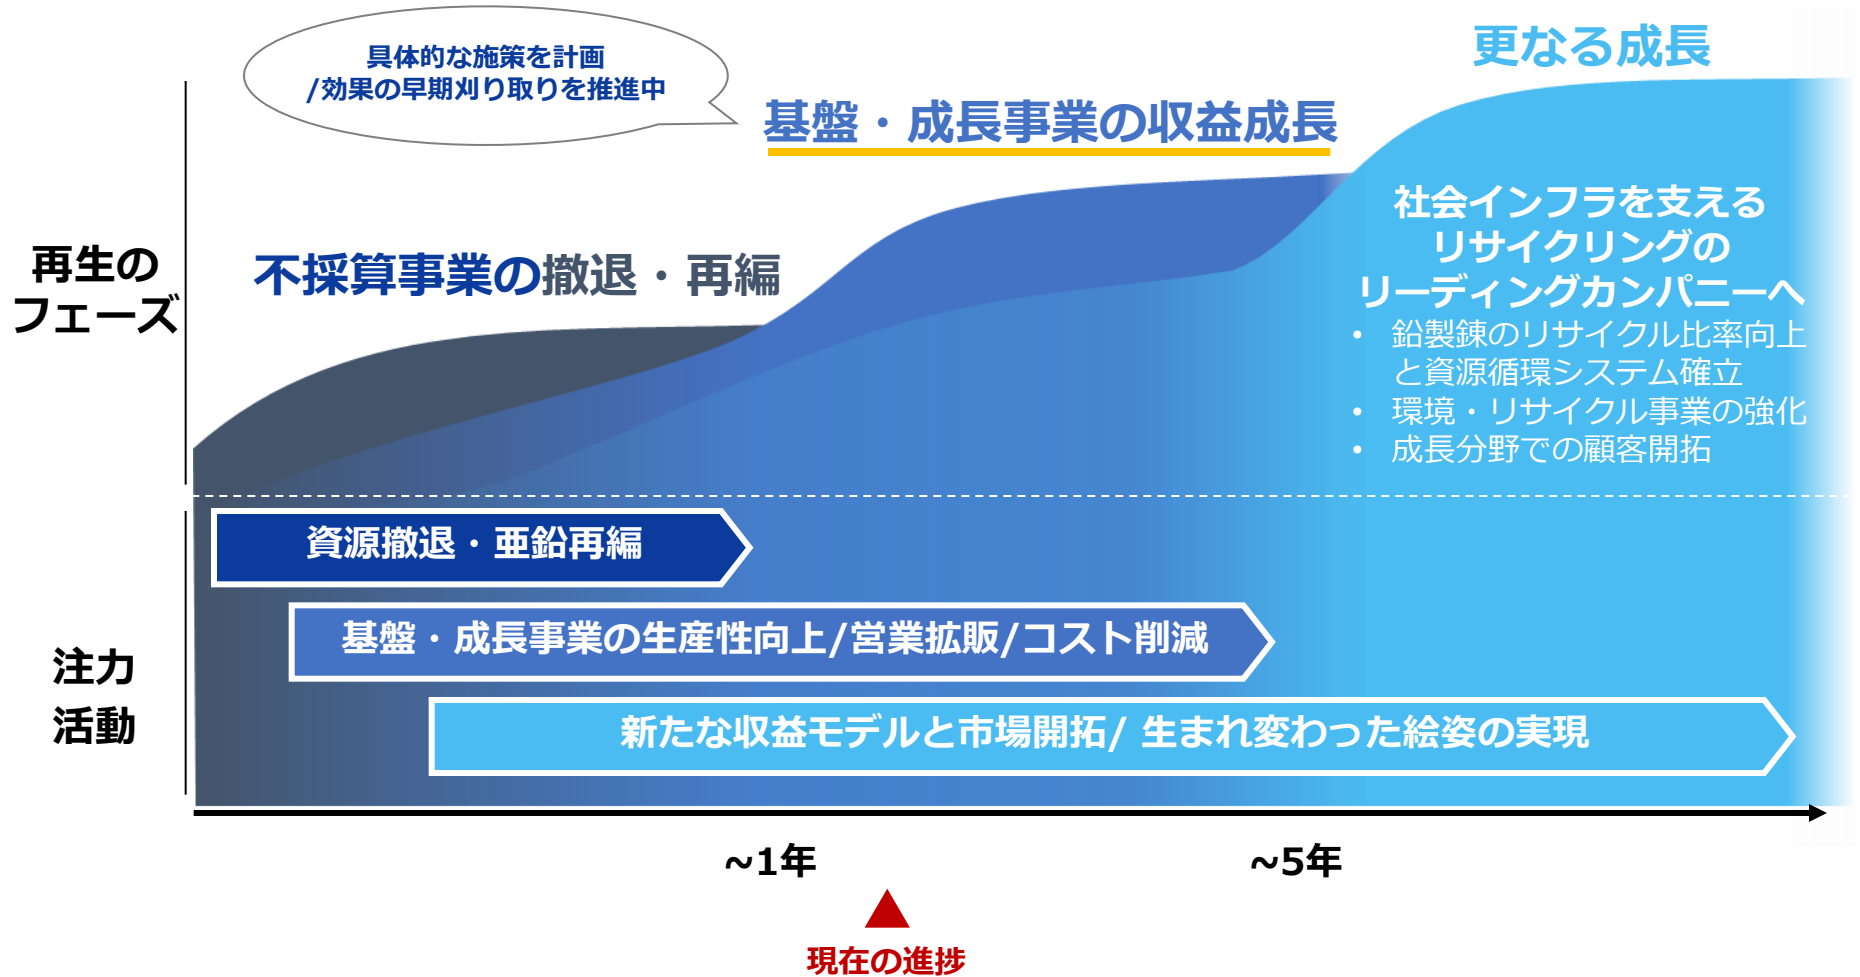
具体的な施策を計画
/効果の早期刈り取りを推進中

更なる成長

基盤・成長事業の収益成長

再生の
フェーズ

不採算事業の撤退・再編

社会インフラを支える
リサイクリングの
リーディングカンパニーへ

• 鉛製錬のリサイクル比率向上と資源循環システム確立
• 環境・リサイクル事業の強化
• 成長分野での顧客開拓

資源撤退・亜鉛再編

基盤・成長事業の生産性向上/営業拡販/コスト削減

注力
活動

新たな収益モデルと市場開拓/ 生まれ変わった絵姿の実現

~1年

~5年

現在の進捗